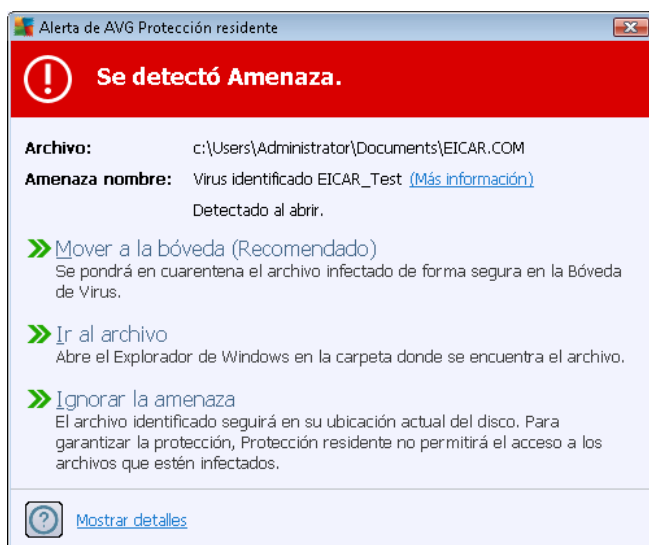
Alerta de AVG Protección residente

Se detectó Amenaza.

Archivo: c:\Users\Administrator\Documents\EICAR.COM

Amenaza nombre: Virus identificado EICAR_Test (Más información)

Detectado al abrir.

Mover a la bóveda (Recomendado)
Se pondrá en cuarentena el archivo infectado de forma segura en la Bóveda de Virus.

Ir al archivo
Abre el Explorador de Windows en la carpeta donde se encuentra el archivo.

Ignorar la amenaza
El archivo identificado seguirá en su ubicación actual del disco. Para garantizar la protección, Protección residente no permitirá el acceso a los archivos que estén infectados.

Mostrar detalles